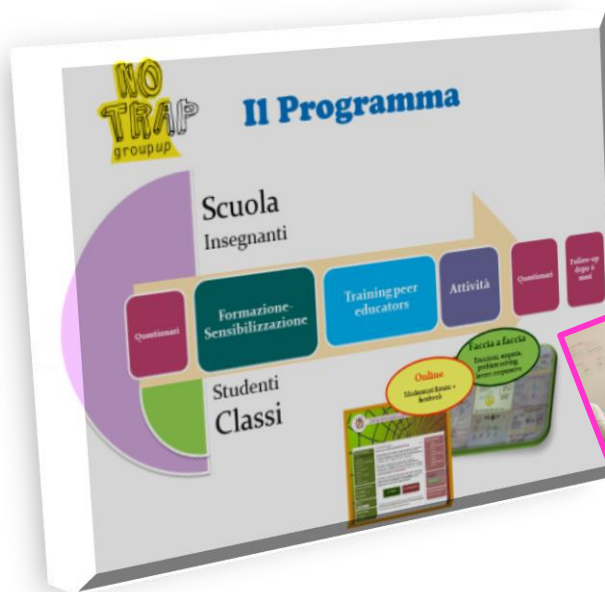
NO TRAP groupup

Il Programma

Scuola
Insegnanti

Questionari

Formazione-Sensibilizzazione

Training peer educators

Attività

Questionari

Follow-up dopo 6 mesi

Studenti
Classi

Faccia a faccia
Emozioni, empatia, problem solving, lavoro cooperativo

Online
Educazione forum + feedback